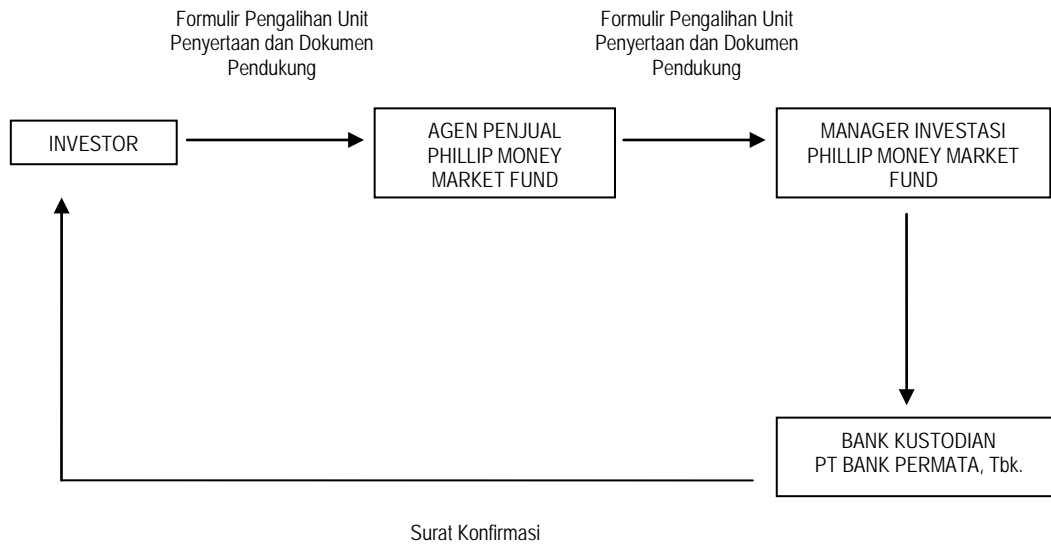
Formulir Pengalihan Unit Penyertaan dan Dokumen Pendukung

Formulir Pengalihan Unit Penyertaan dan Dokumen Pendukung

INVESTOR

AGEN PENJUAL PHILLIP MONEY MARKET FUND

MANAGER INVESTASI PHILLIP MONEY MARKET FUND

BANK KUSTODIAN PT BANK PERMATA, Tbk.

Surat Konfirmasi